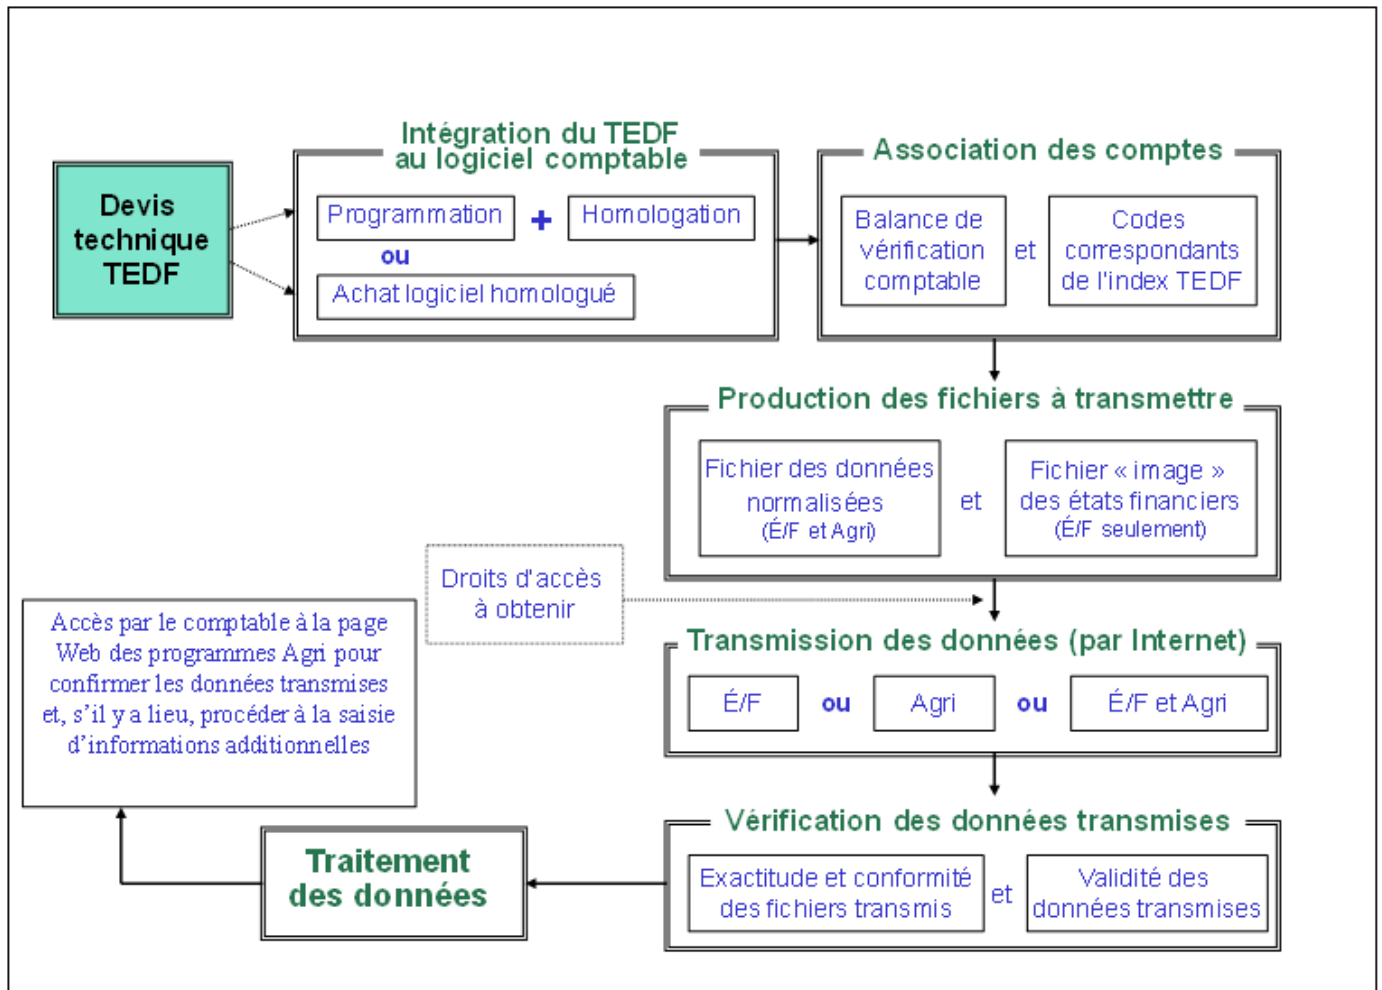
Devis technique TEDF

Intégration du TEDF au logiciel comptable

Programmation + Homologation

ou

Achat logiciel homologué

Association des comptes

Balance de vérification comptable

et

Codes correspondants de l'index TEDF

Production des fichiers à transmettre

Fichier des données normalisées (É/F et Agri)

et

Fichier « image » des états financiers (É/F seulement)

Droits d'accès à obtenir

Transmission des données (par Internet)

É/F ou Agri ou É/F et Agri

Accès par le comptable à la page Web des programmes Agri pour confirmer les données transmises et, s'il y a lieu, procéder à la saisie d'informations additionnelles

Vérification des données transmises

Exactitude et conformité des fichiers transmis

et

Validité des données transmises

Traitement des données